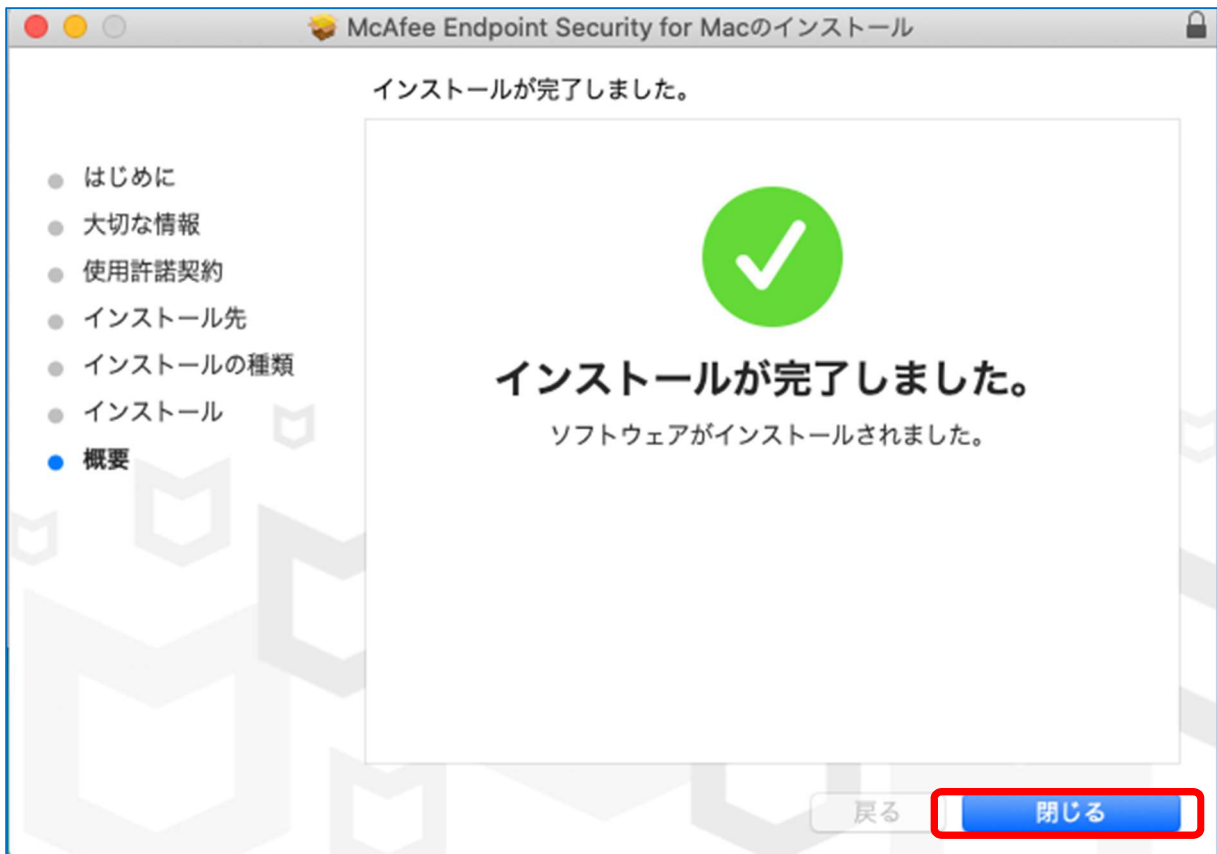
McAfee Endpoint Security for Macのインストール

インストールが完了しました。

はじめに
大切な情報
使用許諾契約
インストール先
インストールの種類
インストール
概要

インストールが完了しました。

ソフトウェアがインストールされました。

戻る
閉じる